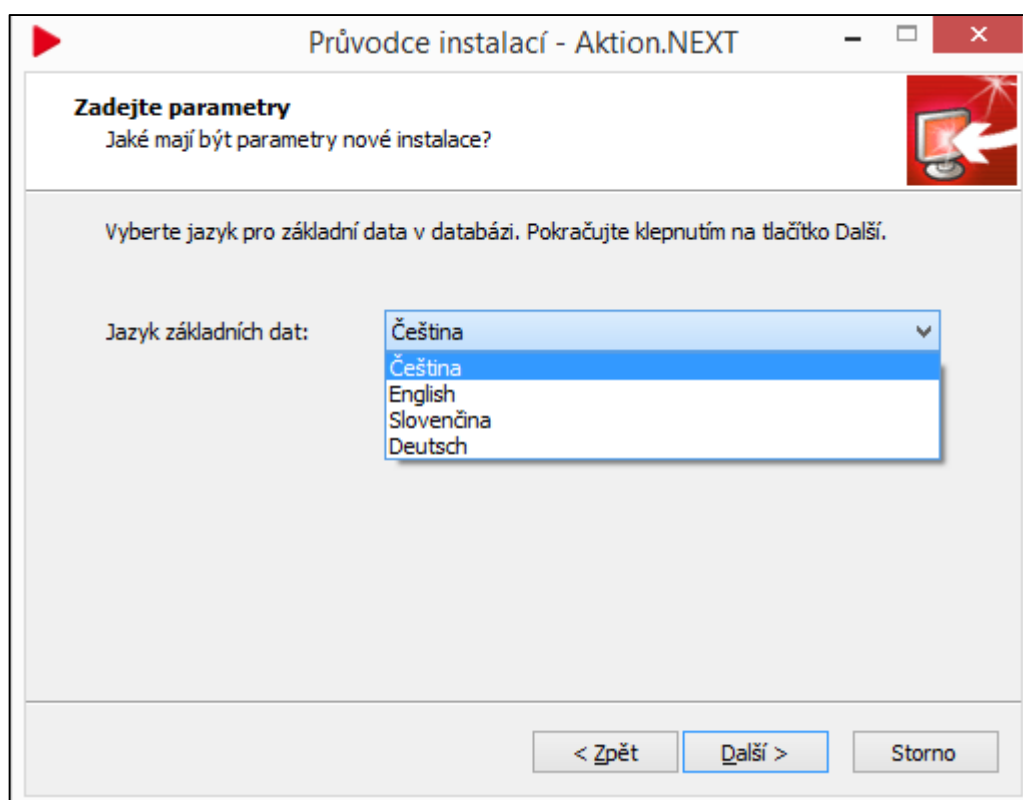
Průvodce instalací - Aktion.NEXT

Zadejte parametry

Jaké mají být parametry nové instalace?

Vyberte jazyk pro základní data v databázi. Pokračujte klepnutím na tlačítko Další.

Jazyk základních dat:

Čeština

Čeština
English
Slovenčina
Deutsch

< Zpět

Další >

Storno